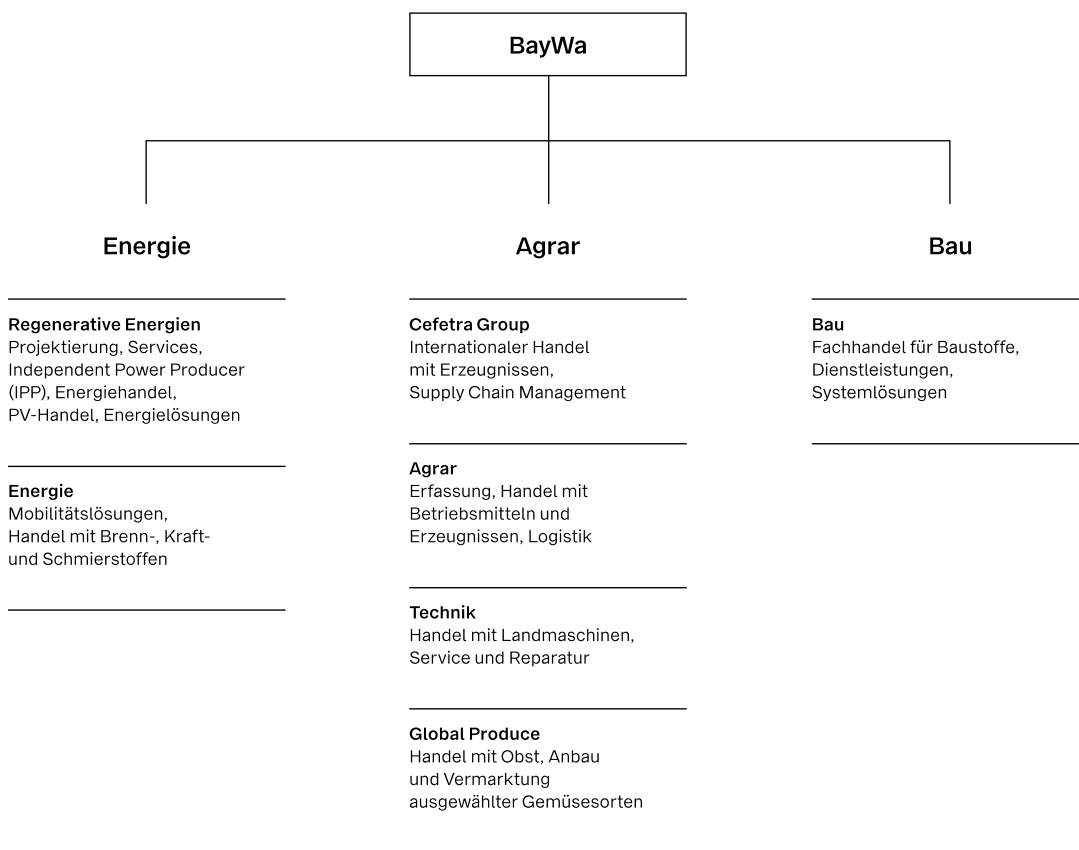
BayWa

Energie

Regenerative Energien
Projektierung, Services, Independent Power Producer (IPP), Energiehandel, PV-Handel, Energielösungen

Energie
Mobilitätslösungen, Handel mit Brenn-, Kraft- und Schmierstoffen

Agrar

Cefetra Group
Internationaler Handel mit Erzeugnissen, Supply Chain Management

Agrar
Erfassung, Handel mit Betriebsmitteln und Erzeugnissen, Logistik

Technik
Handel mit Landmaschinen, Service und Reparatur

Global Produce
Handel mit Obst, Anbau und Vermarktung ausgewählter Gemüsesorten

Bau

Bau
Fachhandel für Baustoffe, Dienstleistungen, Systemlösungen